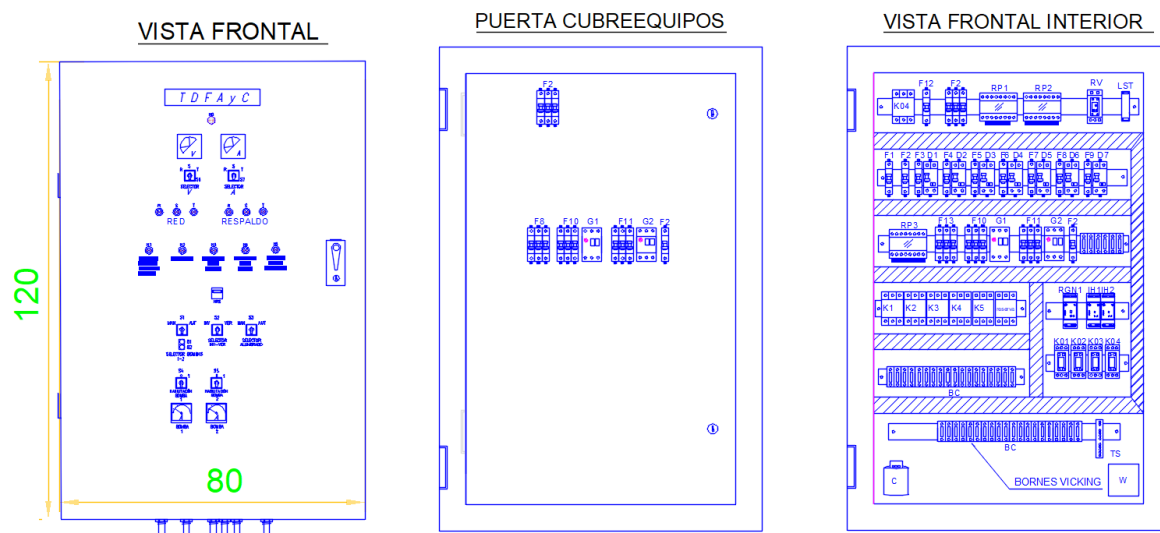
VISTA FRONTAL

TDFAyC

V A

SELECTOR V SELECTOR A

RED RESPALDO

120

80

PUERTA CUBREEQUIPOS

F2

F8 F10 G1 F11 G2 F2

VISTA FRONTAL INTERIOR

K04 F12 F2 RP1 RP2 RV LST

F1 F2 F3 D1 F4 D2 F5 D3 F6 D4 F7 D5 F8 D6 F9 D7

RP3 F13 F10 G1 F11 G2 F2

K1 K2 K3 K4 K5

RGN1 IH1 IH2

K01 K02 K03 K04

BC

BC

TS

C

BORNES VICKING

W